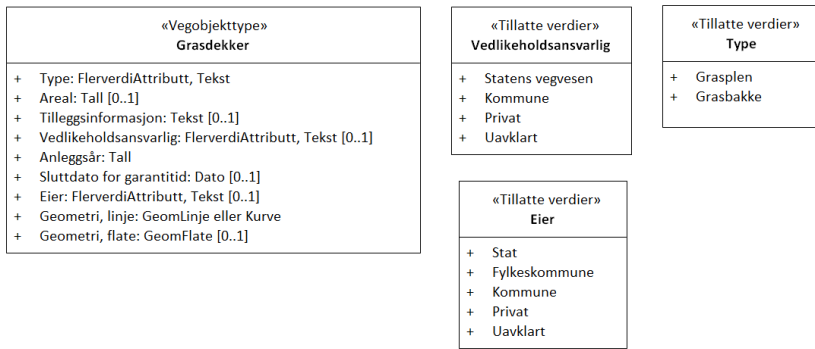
«Vegobjekttype»
**Grasdekker**

+ Type: FlerverdiAttributt, Tekst
+ Areal: Tall [0..1]
+ Tilleggsinformasjon: Tekst [0..1]
+ Vedlikeholdsansvarlig: FlerverdiAttributt, Tekst [0..1]
+ Anleggsår: Tall
+ Sluttdato for garantitid: Dato [0..1]
+ Eier: FlerverdiAttributt, Tekst [0..1]
+ Geometri, linje: GeomLinje eller Kurve
+ Geometri, flate: GeomFlate [0..1]

«Tillatte verdier»
**Vedlikeholdsansvarlig**

+ Statens vegvesen
+ Kommune
+ Privat
+ Uavklart

«Tillatte verdier»
**Type**

+ Grasplen
+ Grasbakke

«Tillatte verdier»
**Eier**

+ Stat
+ Fylkeskommune
+ Kommune
+ Privat
+ Uavklart